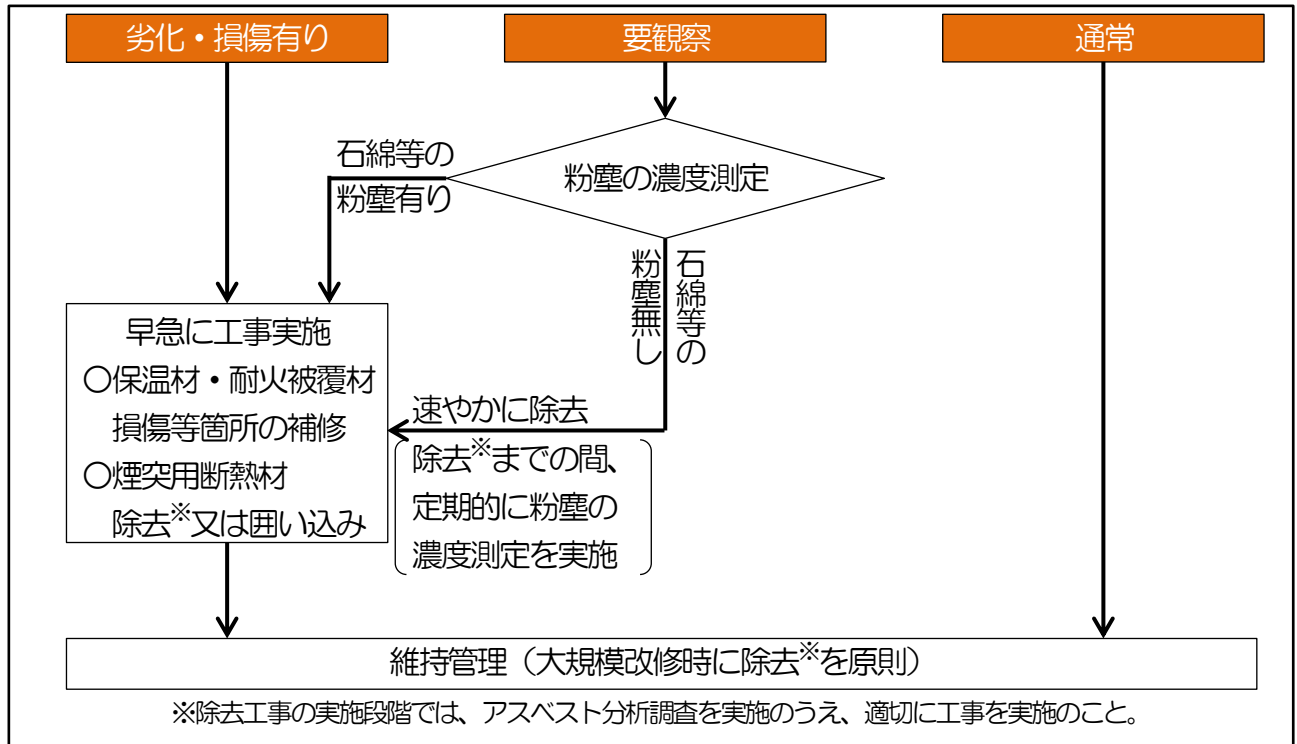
劣化・損傷有り

要観察

通常

粉塵の濃度測定

石綿等の粉塵有り

石綿等の粉塵無し

早急に工事実施
○保温材・耐火被覆材損傷等箇所の補修
○煙突用断熱材除去※又は囲い込み

速やかに除去

除去※までの間、定期的に粉塵の濃度測定を実施

維持管理（大規模改修時に除去※を原則）

※除去工事の実施段階では、アスベスト分析調査を実施のうえ、適切に工事を実施のこと。